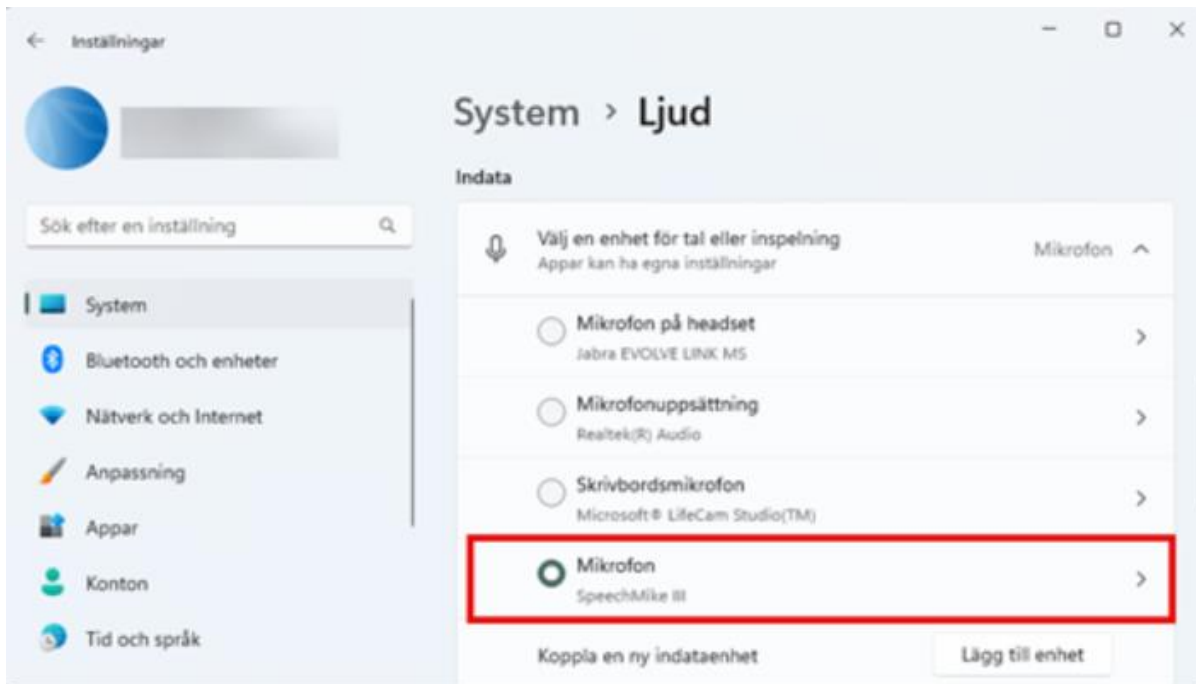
Inställningar

System › Ljud

Indata

Sök efter en inställning

System

Bluetooth och enheter

Nätverk och Internet

Anpassning

Appar

Konton

Tid och språk

Välj en enhet för tal eller inspelning
Appar kan ha egna inställningar

Mikrofon

Mikrofon på headset
Jabra EVOLVE LINK MS

Mikrofonuppsättning
Realtek(R) Audio

Skrivbordsmikrofon
Microsoft® LifeCam Studio(TM)

Mikrofon
SpeechMike III

Koppla en ny indataenhet

Lägg till enhet